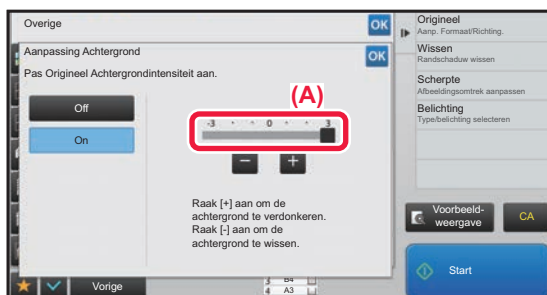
Overige
OK
Aanpassing Achtergrond
OK
Pas Origineel Achtergrondintensiteit aan.
Off
On
(A)
-3 0 3
−
+
Raak [+] aan om de achtergrond te verdonkeren. Raak [-] aan om de achtergrond te wissen.
Origineel
Aanp. Formaat/Richting.
Wissen
Randschaduw wissen
Scherpte
Afbeeldingsomtrek aanpassen
Belichting
Type/belichting selecteren
Voorbeeldweergave
CA
Start
Vorige
3 B4
4 A3